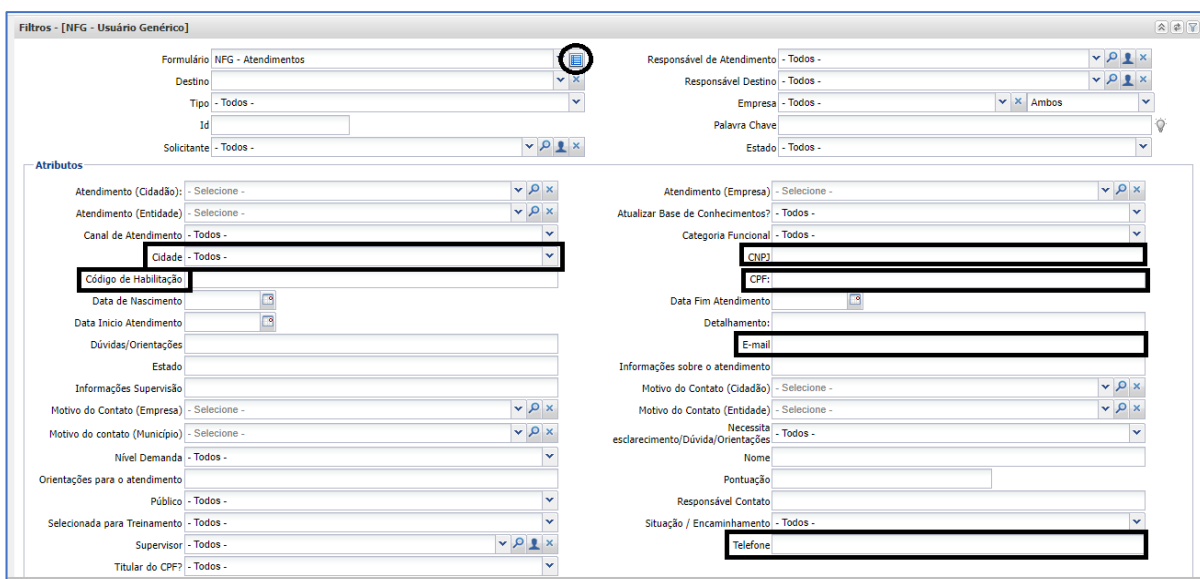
Filtros - [NFG - Usuário Genérico]

Formulário NFG - Atendimentos
Destino
Tipo - Todos -
Id
Solicitante - Todos -

Responsável de Atendimento - Todos -
Responsável Destino - Todos -
Empresa - Todos - Ambos
Palavra Chave
Estado - Todos -

Atributos

Atendimento (Cidadão): - Selecione -
Atendimento (Entidade) - Selecione -
Canal de Atendimento - Todos -
Cidade - Todos -
Código de Habilitação
Data de Nascimento
Data Inicio Atendimento
Dúvidas/Orientações
Estado
Informações Supervisão
Motivo do Contato (Empresa) - Selecione -
Motivo do contato (Município) - Selecione -
Nível Demanda - Todos -
Orientações para o atendimento
Público - Todos -
Selecionada para Treinamento - Todos -
Supervisor - Todos -
Titular do CPF? - Todos -

Atendimento (Empresa) - Selecione -
Atualizar Base de Conhecimentos? - Todos -
Categoria Funcional - Todos -
CNPJ
CPF:
Data Fim Atendimento
Detalhamento:
E-mail
Informações sobre o atendimento
Motivo do Contato (Cidadão) - Selecione -
Motivo do Contato (Entidade) - Selecione -
Necessita esclarecimento/Dúvida/Orientações - Todos -
Nome
Pontuação
Responsável Contato
Situação / Encaminhamento - Todos -
Telefone